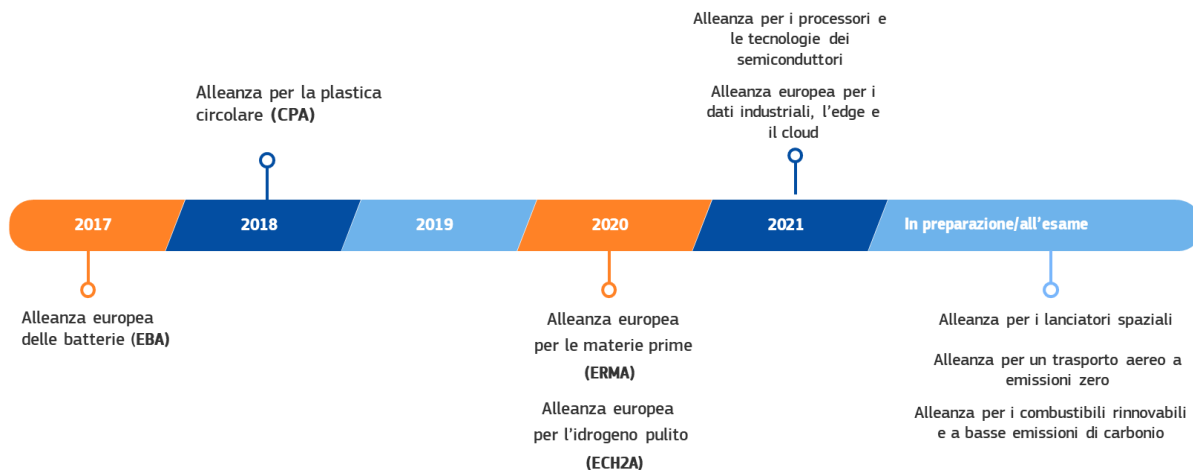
Alleanza per i processori e le tecnologie dei semiconduttori

Alleanza europea per i dati industriali, l'edge e il cloud

Alleanza per la plastica circolare (CPA)

2017

2018

2019

2020

2021

In preparazione/all'esame

Alleanza europea delle batterie (EBA)

Alleanza europea per le materie prime (ERMA)

Alleanza europea per l'idrogeno pulito (ECH2A)

Alleanza per i lanciatori spaziali

Alleanza per un trasporto aereo a emissioni zero

Alleanza per i combustibili rinnovabili e a basse emissioni di carbonio